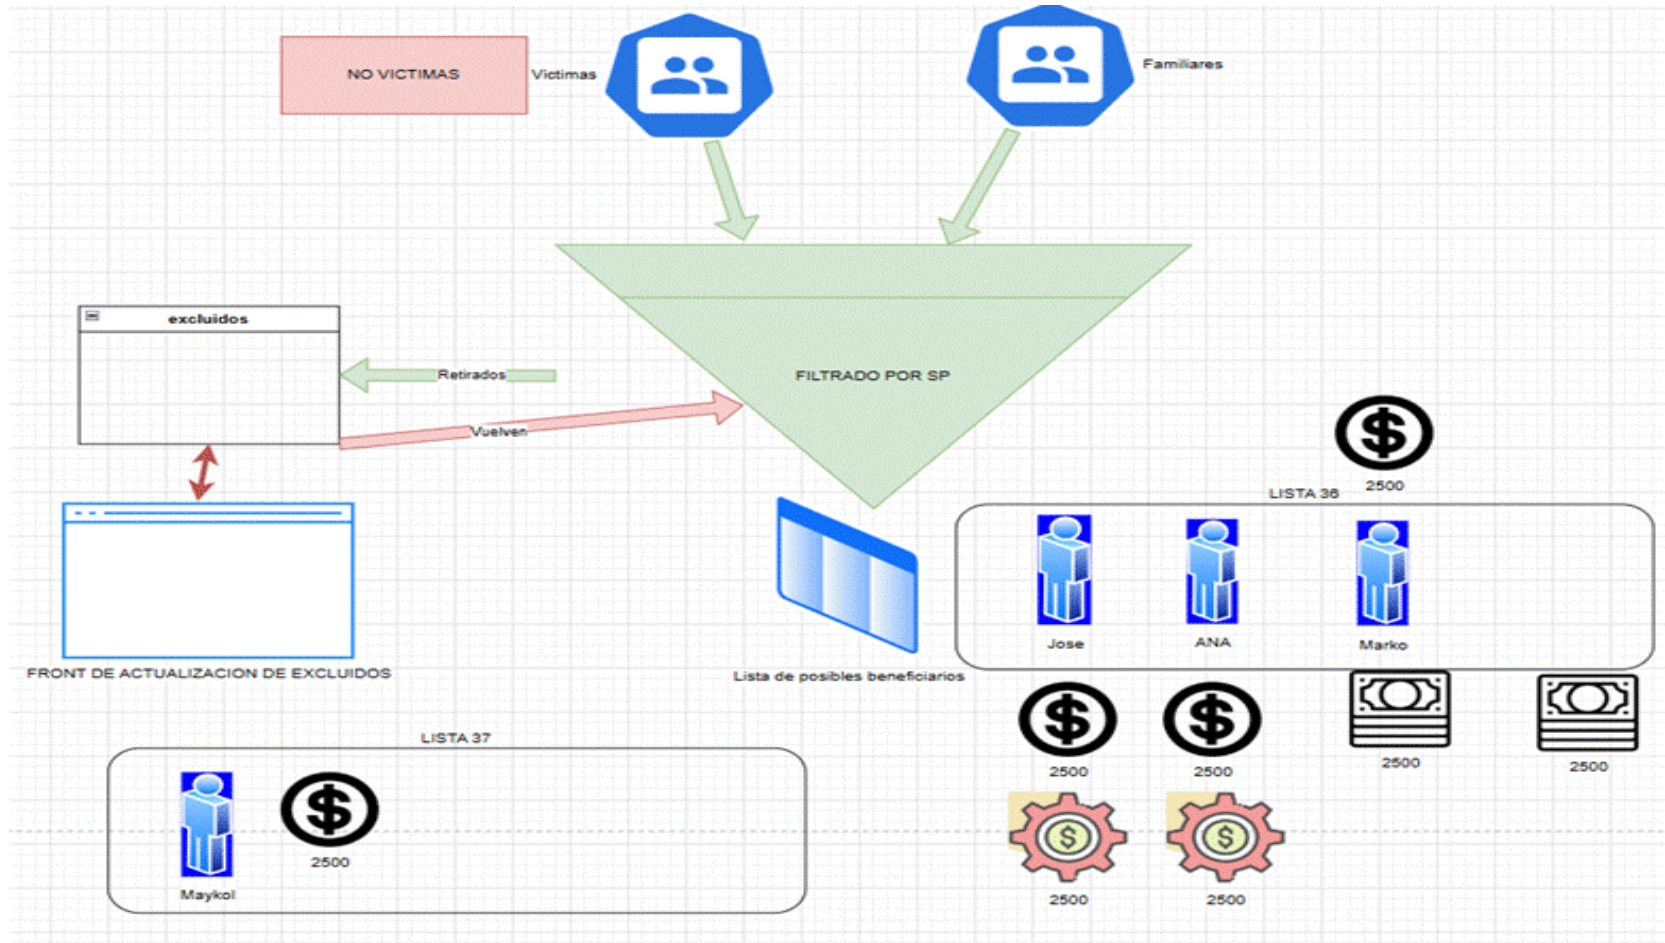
NO VICTIMAS

Victimas

Familiares

excluidos

Retirados

Vuelven

FILTRADO POR SP

FRONT DE ACTUALIZACION DE EXCLUIDOS

Lista de posibles beneficiarios

2500

LISTA 36

Jose

ANA

Marko

2500

2500

2500

2500

2500

2500

LISTA 37

2500

Maykol